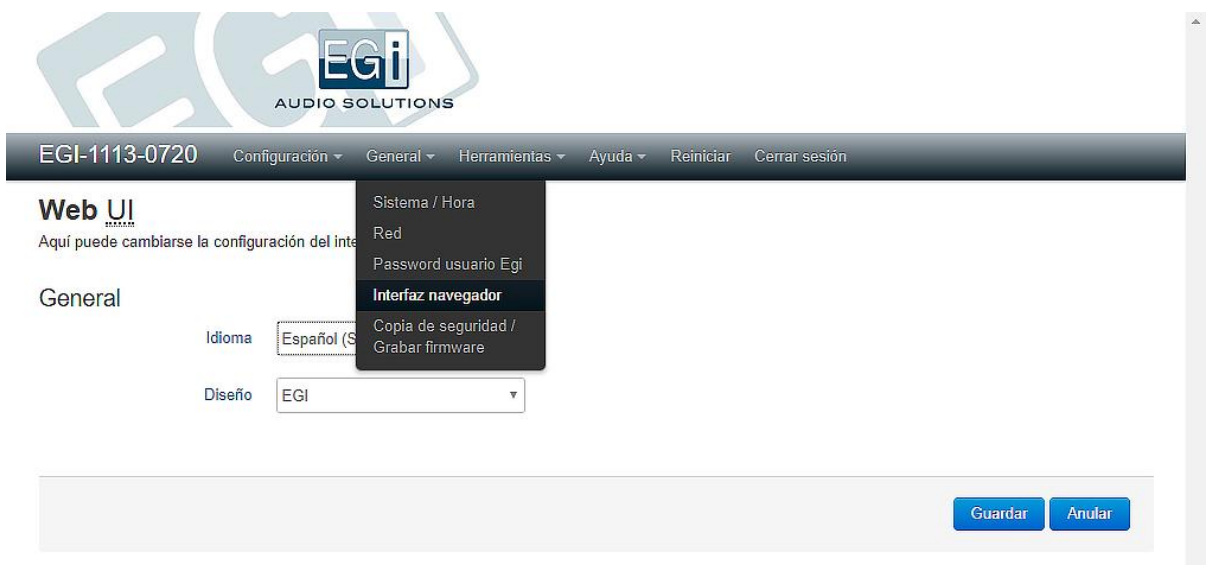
EGi
AUDIO SOLUTIONS

EGI-1113-0720 Configuración ▾ General ▾ Herramientas ▾ Ayuda ▾ Reiniciar Cerrar sesión

Sistema / Hora
Red
Password usuario Egi
Interfaz navegador
Copia de seguridad / Grabar firmware

Web UI
Aquí puede cambiarse la configuración del inte

General

Idioma Español (S

Diseño EGI

Guardar Anular